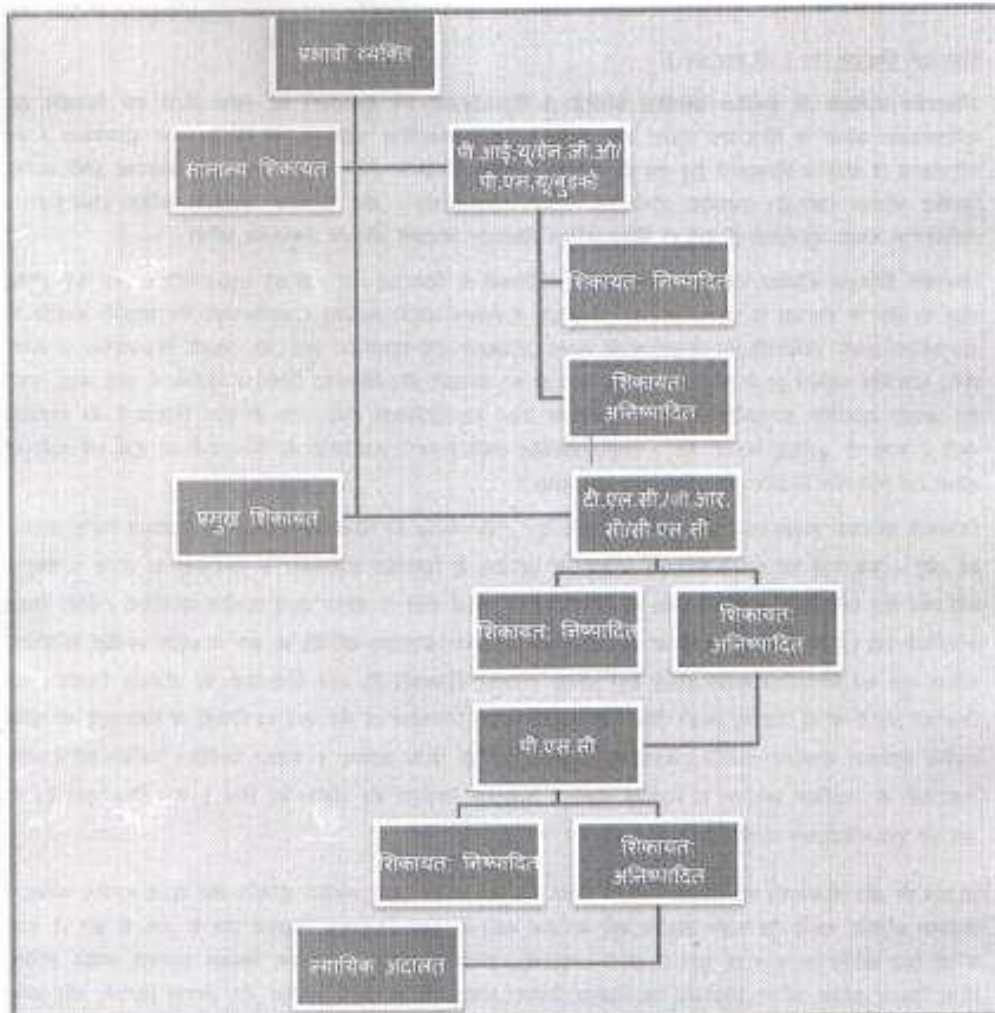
प्रभावी व्यक्ति

सामान्य शिकायत

पी.आई.यू/एन.जी.ओ/
पी.एस.यू/बुडको

शिकायत: निष्पादित

शिकायत:
अनिष्पादित

प्रमुख शिकायत

टी.एल.सी./जी.आर.
सी/सी.एल.सी

शिकायत: निष्पादित

शिकायत:
अनिष्पादित

पी.एस.सी

शिकायत: निष्पादित

शिकायत:
अनिष्पादित

न्यायिक अदालत